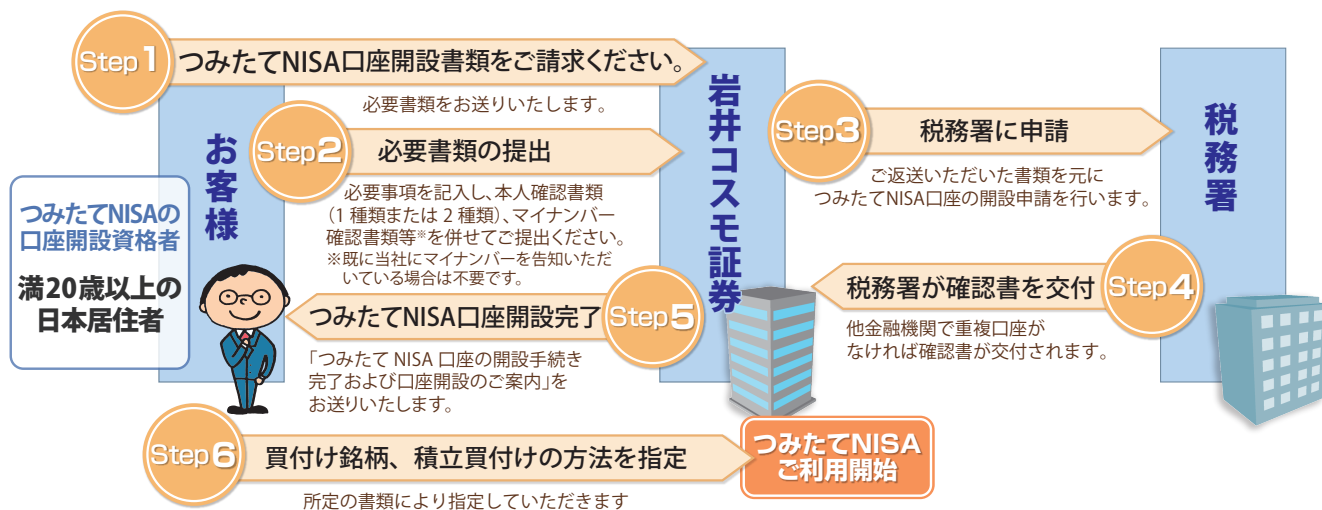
Step1 つみたてNISA口座開設書類をご請求ください。

必要書類をお送りいたします。

お客様

岩井コスモ証券

税務署

つみたてNISAの口座開設資格者

満20歳以上の日本居住者

Step2 必要書類の提出

必要事項を記入し、本人確認書類（1種類または2種類）、マイナンバー確認書類等※を併せてご提出ください。
※既に当社にマイナンバーを告知いただいている場合は不要です。

Step3 税務署に申請

ご返送いただいた書類を元につみたてNISA口座の開設申請を行います。

Step4 税務署が確認書を交付

他金融機関で重複口座がなければ確認書が交付されます。

Step5 つみたてNISA口座開設完了

「つみたて NISA 口座の開設手続き完了および口座開設のご案内」をお送りいたします。

Step6 買付け銘柄、積立買付けの方法を指定

所定の書類により指定していただきます

つみたてNISAご利用開始